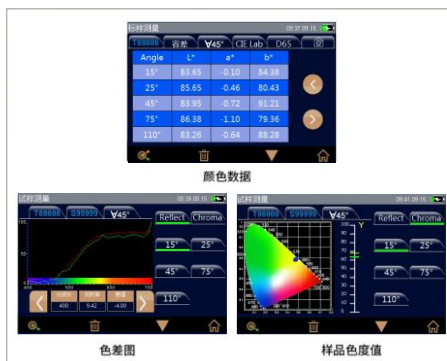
标样测量 09:37 09:15

T88888 | 容差 | ∀45° | CIE Lab | D65

| Angle | L* | a* | b* |
|---|---|---|---|
| 15° | 83.65 | -0.10 | 84.38 |
| 25° | 85.65 | -0.46 | 80.43 |
| 45° | 83.95 | -0.72 | 91.21 |
| 75° | 86.38 | -1.10 | 79.36 |
| 110° | 83.26 | -0.64 | 88.28 |

颜色数据

试样测量 09:37 09:15

T88888 | S99999 | ∀45°

Reflect | Chroma

15° 25°

45° 75°

110°

400 9.42 -4.00

色差图

试样测量 09:37 09:15

T88888 | S99999 | ∀45°

Reflect | Chroma

15° 25°

45° 75°

110°

样品色度值